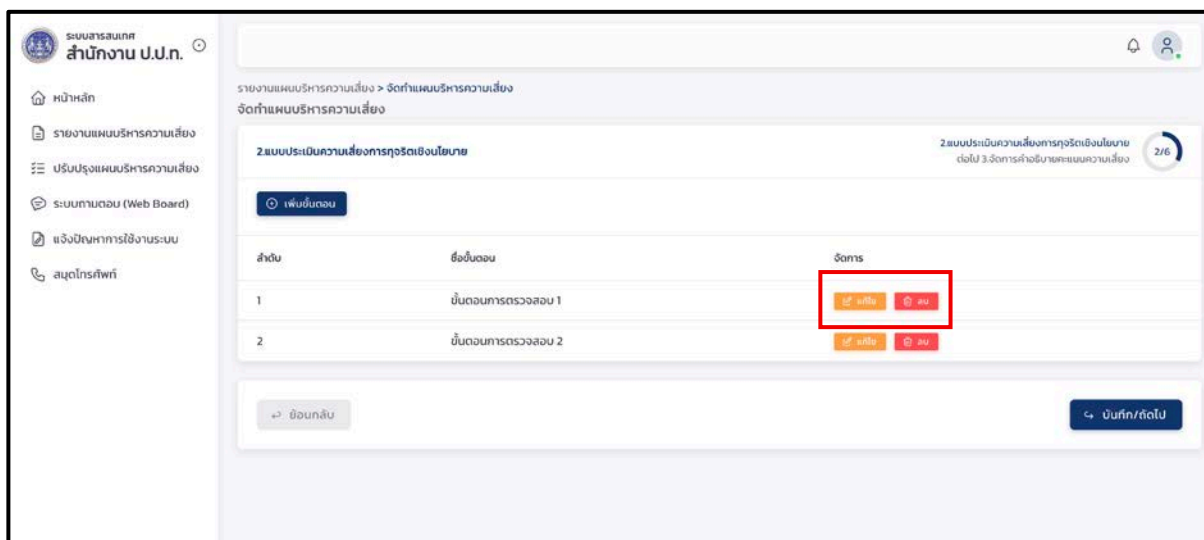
ระบบสารสนเทศ
สำนักงาน ป.ป.ท.

หน้าหลัก
รายงานแผนบริหารความเสี่ยง
ปรับปรุงแผนบริหารความเสี่ยง
ระบบถามตอบ (Web Board)
แจ้งปัญหาการใช้งานระบบ
สมุดโทรศัพท์

รายงานแผนบริหารความเสี่ยง > จัดทำแผนบริหารความเสี่ยง
จัดทำแผนบริหารความเสี่ยง

2.แบบประเมินความเสี่ยงการทุจริตเชิงนโยบาย

2.แบบประเมินความเสี่ยงการทุจริตเชิงนโยบาย
ต่อไป 3.จัดการคำอธิบายคะแนนความเสี่ยง
2/6

เพิ่มขั้นตอน

| ลำดับ | ชื่อขั้นตอน | จัดการ |
|---|---|---|
| 1 | ขั้นตอนการตรวจสอบ 1 | แก้ไข ลบ |
| 2 | ขั้นตอนการตรวจสอบ 2 | แก้ไข ลบ |

ย้อนกลับ
บันทึก/ถัดไป